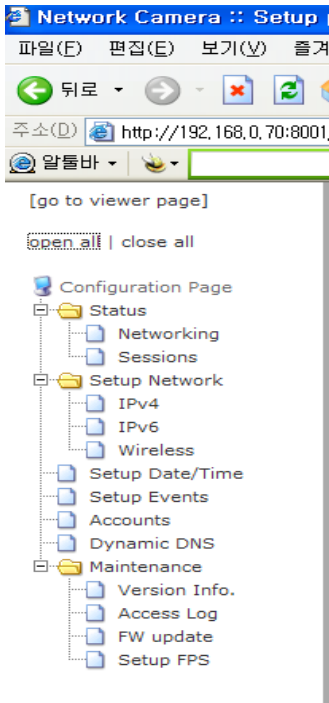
Network Camera :: Setup

파일(F) 편집(E) 보기(V) 즐겨

뒤로

주소(D) http://192.168.0.70:8001/

알툴바

[go to viewer page]

open all | close all

Configuration Page
Status
Networking
Sessions
Setup Network
IPv4
IPv6
Wireless
Setup Date/Time
Setup Events
Accounts
Dynamic DNS
Maintenance
Version Info.
Access Log
FW update
Setup FPS